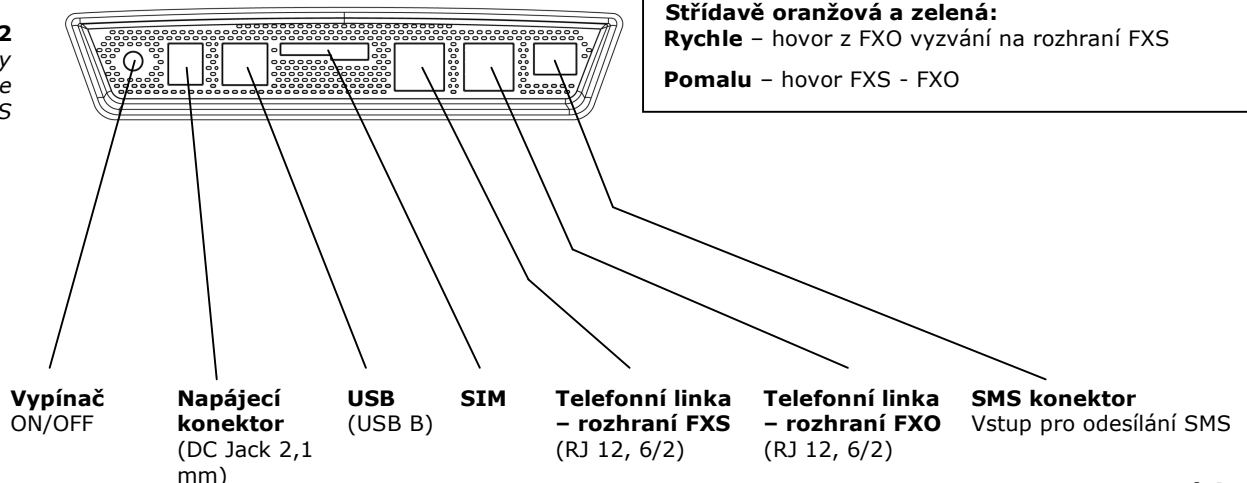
2
y
e
S

**Střídavě oranžová a zelená:**
**Rychle** – hovor z FXO vyzvání na rozhraní FXS

**Pomalu** – hovor FXS - FXO

**Vypínač**
ON/OFF

**Napájecí konektor**
(DC Jack 2,1 mm)

**USB**
(USB B)

**SIM**

**Telefonní linka – rozhraní FXS**
(RJ 12, 6/2)

**Telefonní linka – rozhraní FXO**
(RJ 12, 6/2)

**SMS konektor**
Vstup pro odesílání SMS